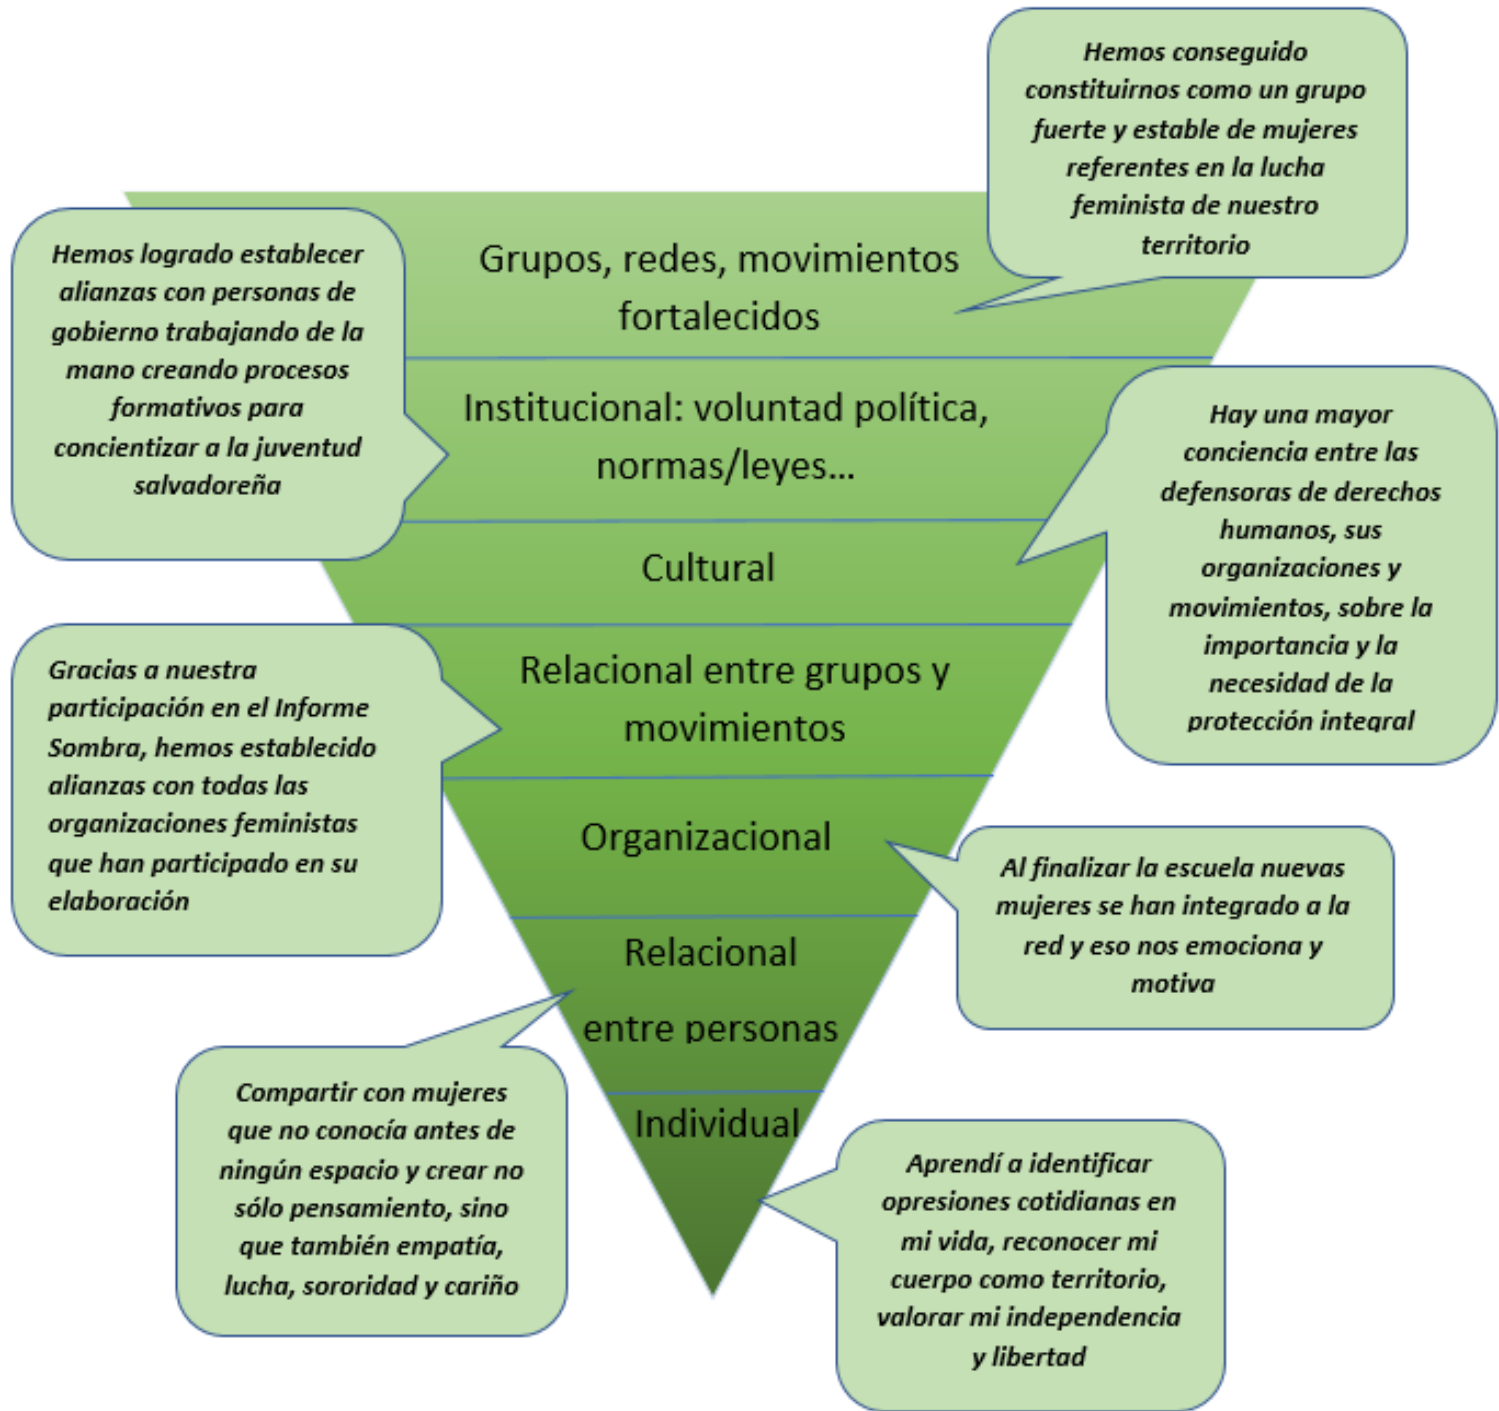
Hemos conseguido constituirnos como un grupo fuerte y estable de mujeres referentes en la lucha feminista de nuestro territorio

Hemos logrado establecer alianzas con personas de gobierno trabajando de la mano creando procesos formativos para concientizar a la juventud salvadoreña

Grupos, redes, movimientos fortalecidos

Institucional: voluntad política, normas/leyes...

Cultural

Relacional entre grupos y movimientos

Organizacional

Relacional entre personas

Individual

Hay una mayor conciencia entre las defensoras de derechos humanos, sus organizaciones y movimientos, sobre la importancia y la necesidad de la protección integral

Gracias a nuestra participación en el Informe Sombra, hemos establecido alianzas con todas las organizaciones feministas que han participado en su elaboración

Al finalizar la escuela nuevas mujeres se han integrado a la red y eso nos emociona y motiva

Compartir con mujeres que no conocía antes de ningún espacio y crear no sólo pensamiento, sino que también empatía, lucha, sororidad y cariño

Aprendí a identificar opresiones cotidianas en mi vida, reconocer mi cuerpo como territorio, valorar mi independencia y libertad